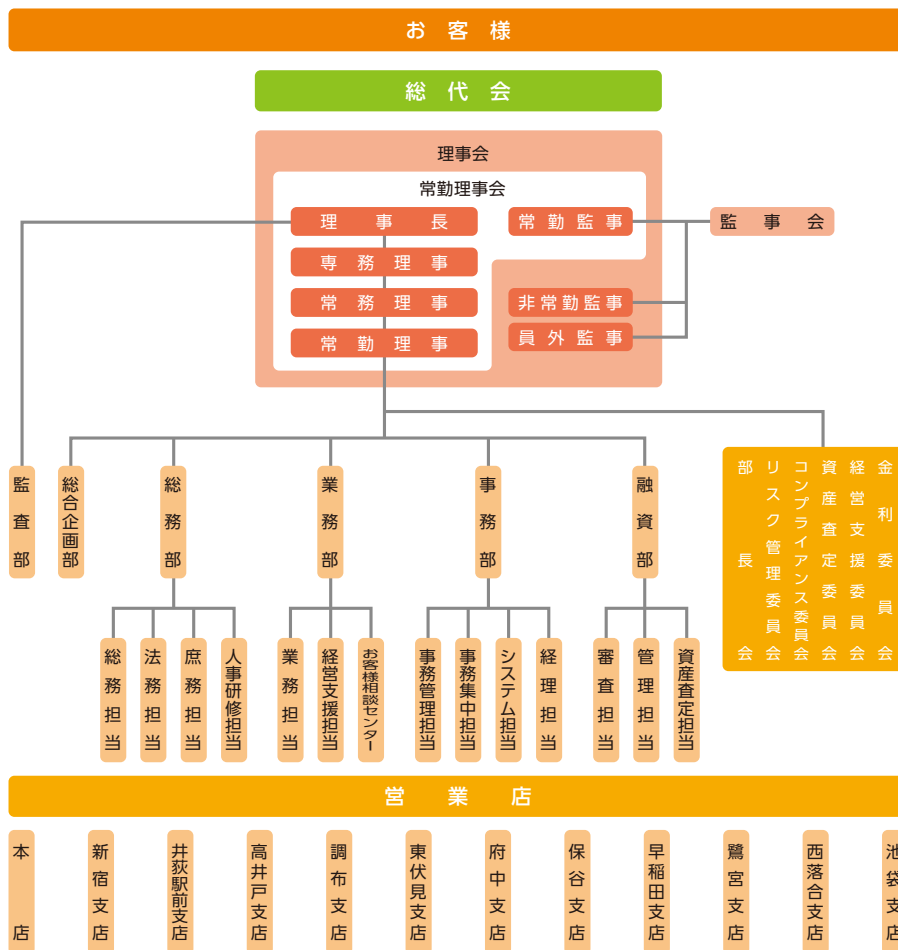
お客様

総代会

理事会

常勤理事会

理事長

専務理事

常務理事

常勤理事

常勤監事

非常勤監事

員外監事

監事会

監査部

総合企画部

総務部

業務部

事務部

融資部

部長会

リスク管理委員会

コンプライアンス委員会

資産査定委員会

経営支援委員会

金利委員会

総務担当

法務担当

庶務担当

人事研修担当

業務担当

経営支援担当

お客様相談センター

事務管理担当

事務集中担当

システム担当

経理担当

審査担当

管理担当

資産査定担当

営業店

本店

新宿支店

井荻駅前支店

高井戸支店

調布支店

東伏見支店

府中支店

保谷支店

早稲田支店

鷺宮支店

西落合支店

池袋支店